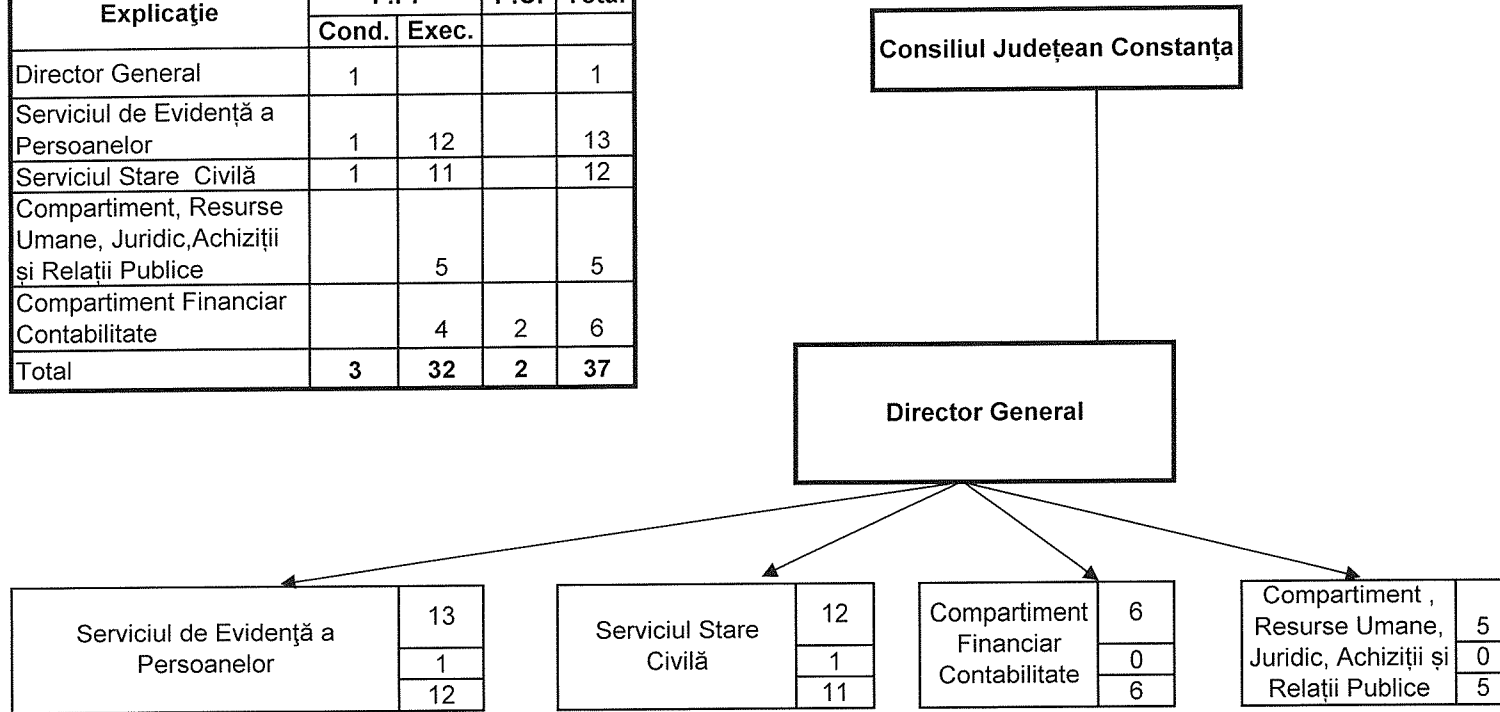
| Explicaţie | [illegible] | | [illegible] | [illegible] |
|---|---|---|---|---|
| | Cond. | Exec. | | |
| Director General | 1 | | | 1 |
| Serviciul de Evidență a Persoanelor | 1 | 12 | | 13 |
| Serviciul Stare Civilă | 1 | 11 | | 12 |
| Compartiment, Resurse Umane, Juridic,Achiziții și Relații Publice | | 5 | | 5 |
| Compartiment Financiar Contabilitate | | 4 | 2 | 6 |
| Total | 3 | 32 | 2 | 37 |

Consiliul Județean Constanța

Director General

Serviciul de Evidenţă a Persoanelor
13
1
12

Serviciul Stare Civilă
12
1
11

Compartiment Financiar Contabilitate
6
0
6

Compartiment , Resurse Umane, Juridic, Achiziții și Relații Publice
5
0
5